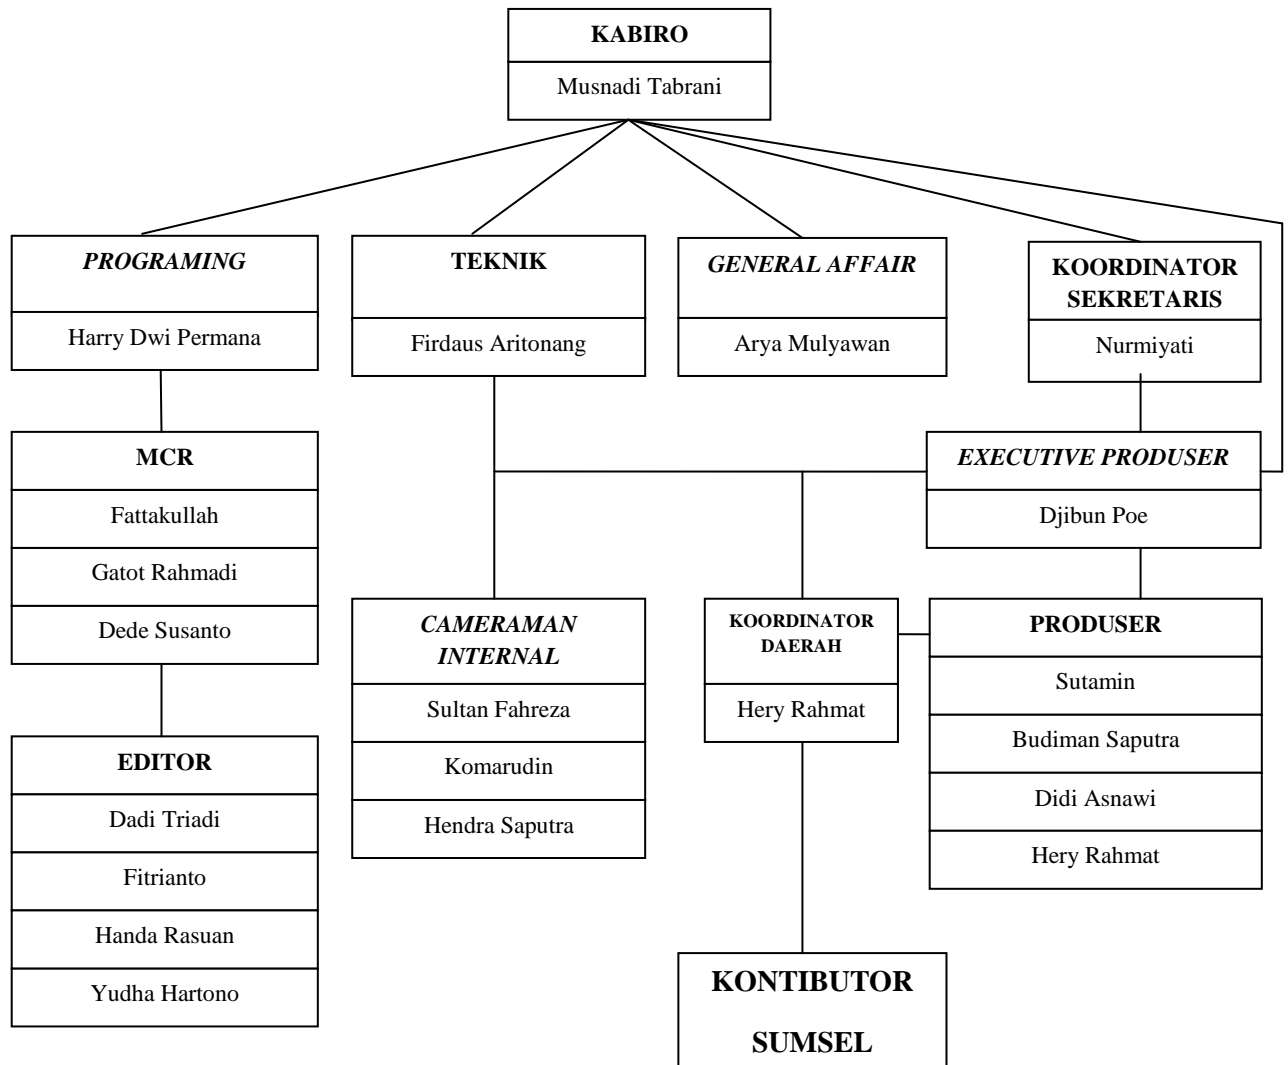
KABIRO

Musnadi Tabrani

PROGRAMING

Harry Dwi Permana

TEKNIK

Firdaus Aritonang

GENERAL AFFAIR

Arya Mulyawan

KOORDINATOR SEKRETARIS

Nurmiyati

MCR

Fattakullah

Gatot Rahmadi

Dede Susanto

EXECUTIVE PRODUSER

Djibun Poe

EDITOR

Dadi Triadi

Fitrianto

Handa Rasuan

Yudha Hartono

CAMERAMAN INTERNAL

Sultan Fahreza

Komarudin

Hendra Saputra

KOORDINATOR DAERAH

Hery Rahmat

PRODUSER

Sutamin

Budiman Saputra

Didi Asnawi

Hery Rahmat

KONTIBUTOR

SUMSEL